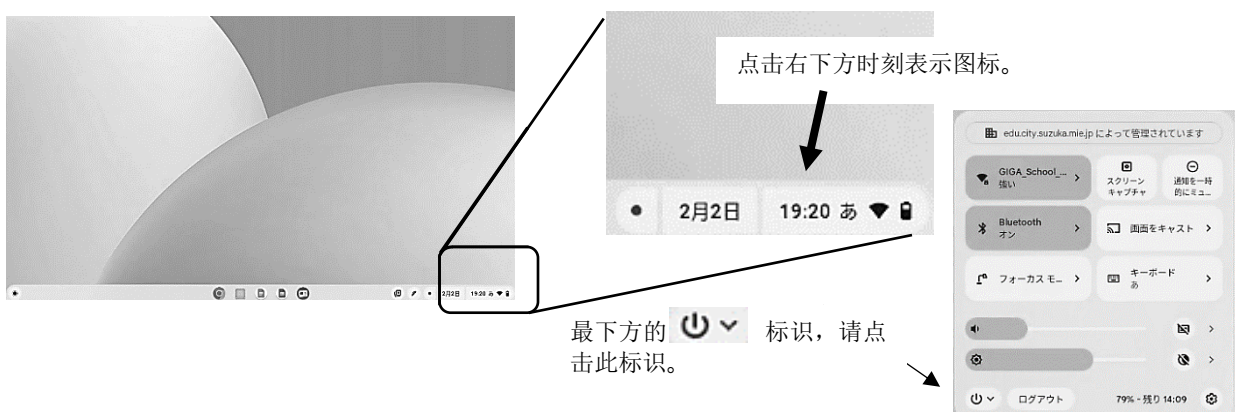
2月2日 19:20 あ

点击右下方时刻表示图标。

2月2日 19:20 あ

edu.city.suzuka.mie.jp によって管理されています

GIGA_School_... 強い

スクリーンキャプチャ

通知を一時的にミュ...

Bluetooth オン

画面をキャスト

フォーカスモ...

キーボード あ

ログアウト

79% - 残り 14:09

最下方的 标识，请点击此标识。